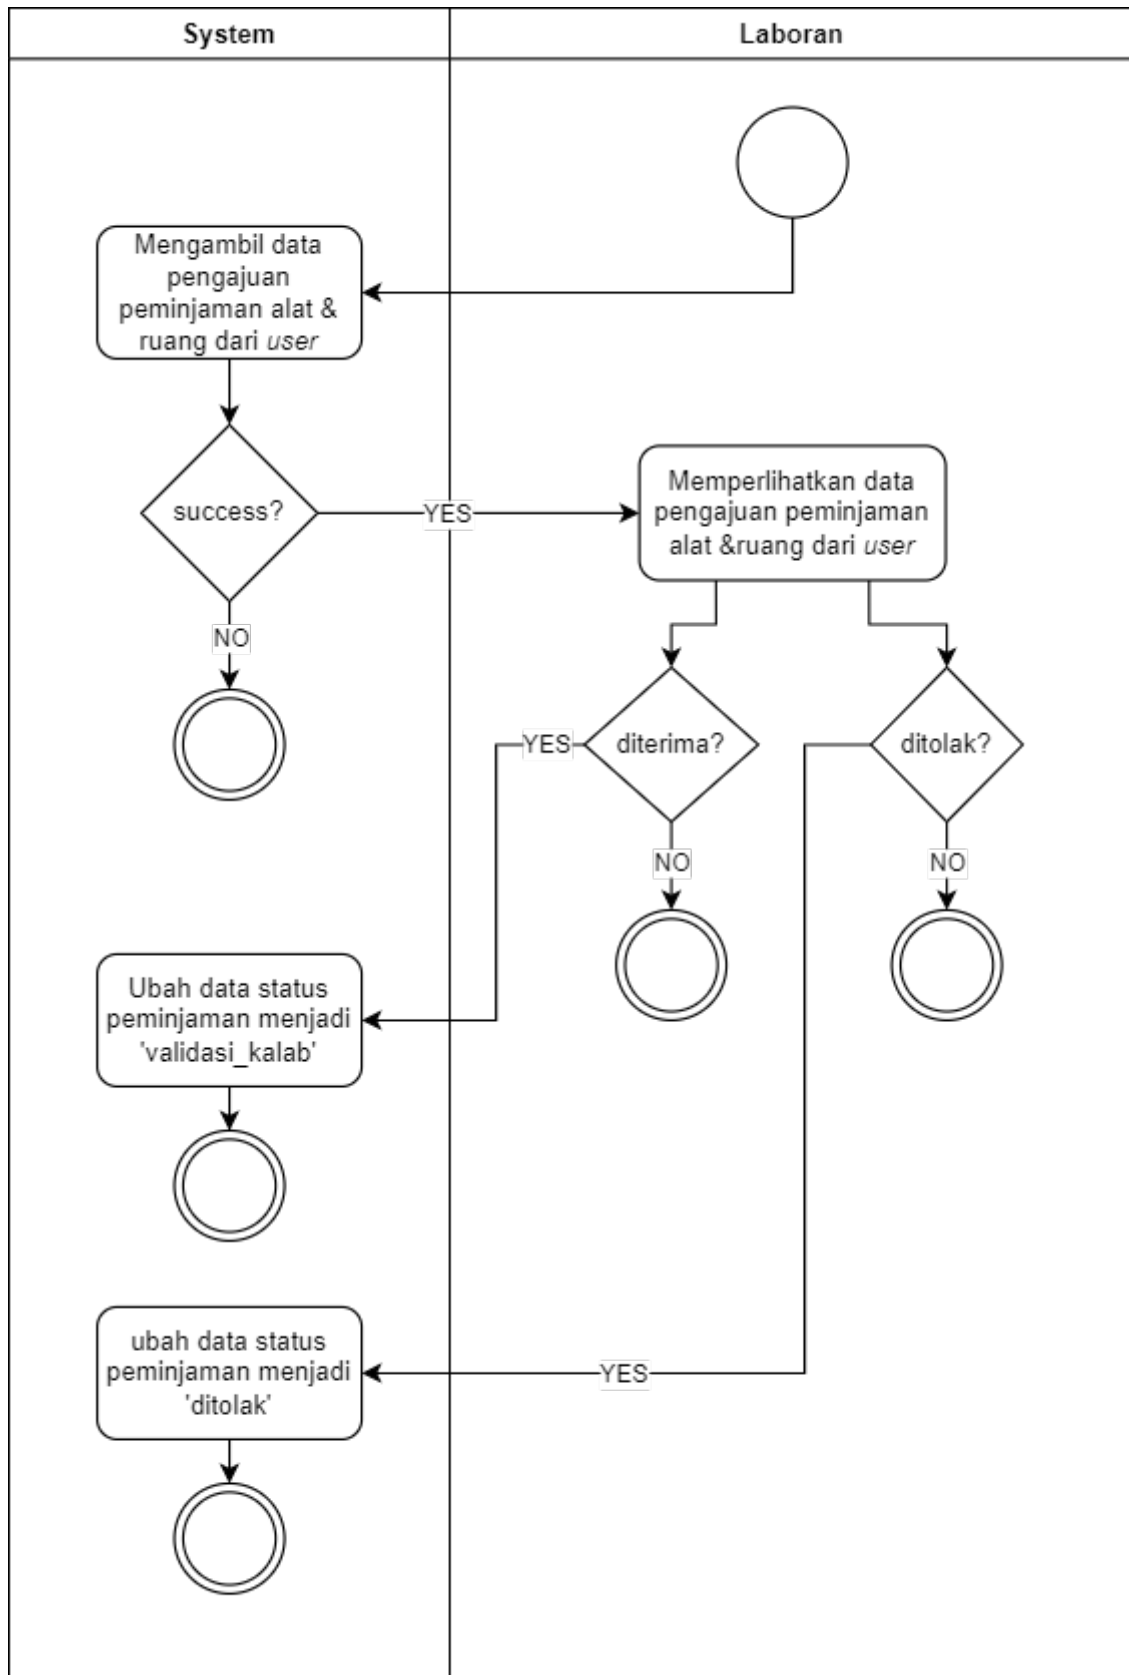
System

Laboran

Mengambil data pengajuan peminjaman alat & ruang dari user

success?

YES

NO

Memperlihatkan data pengajuan peminjaman alat &ruang dari user

YES

diterima?

ditolak?

NO

NO

Ubah data status peminjaman menjadi 'validasi_kalab'

ubah data status peminjaman menjadi 'ditolak'

YES